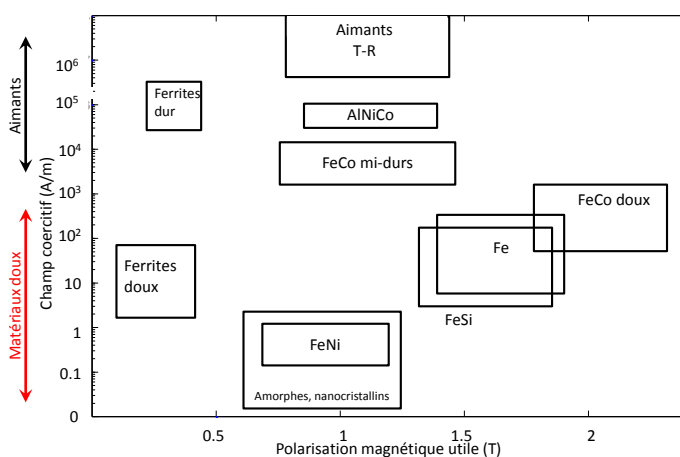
Aimants

Matériaux doux

Champ coercitif (A/m)

$10^6$
$10^5$
$10^4$
$10^3$
$10^2$
10
1
0.1
0

Aimants T-R

Ferrites dur

AlNiCo

FeCo mi-durs

FeCo doux

Fe

Ferrites doux

FeSi

FeNi

Amorphes, nanocristallins

0.5
1
1.5
2

Polarisation magnétique utile (T)